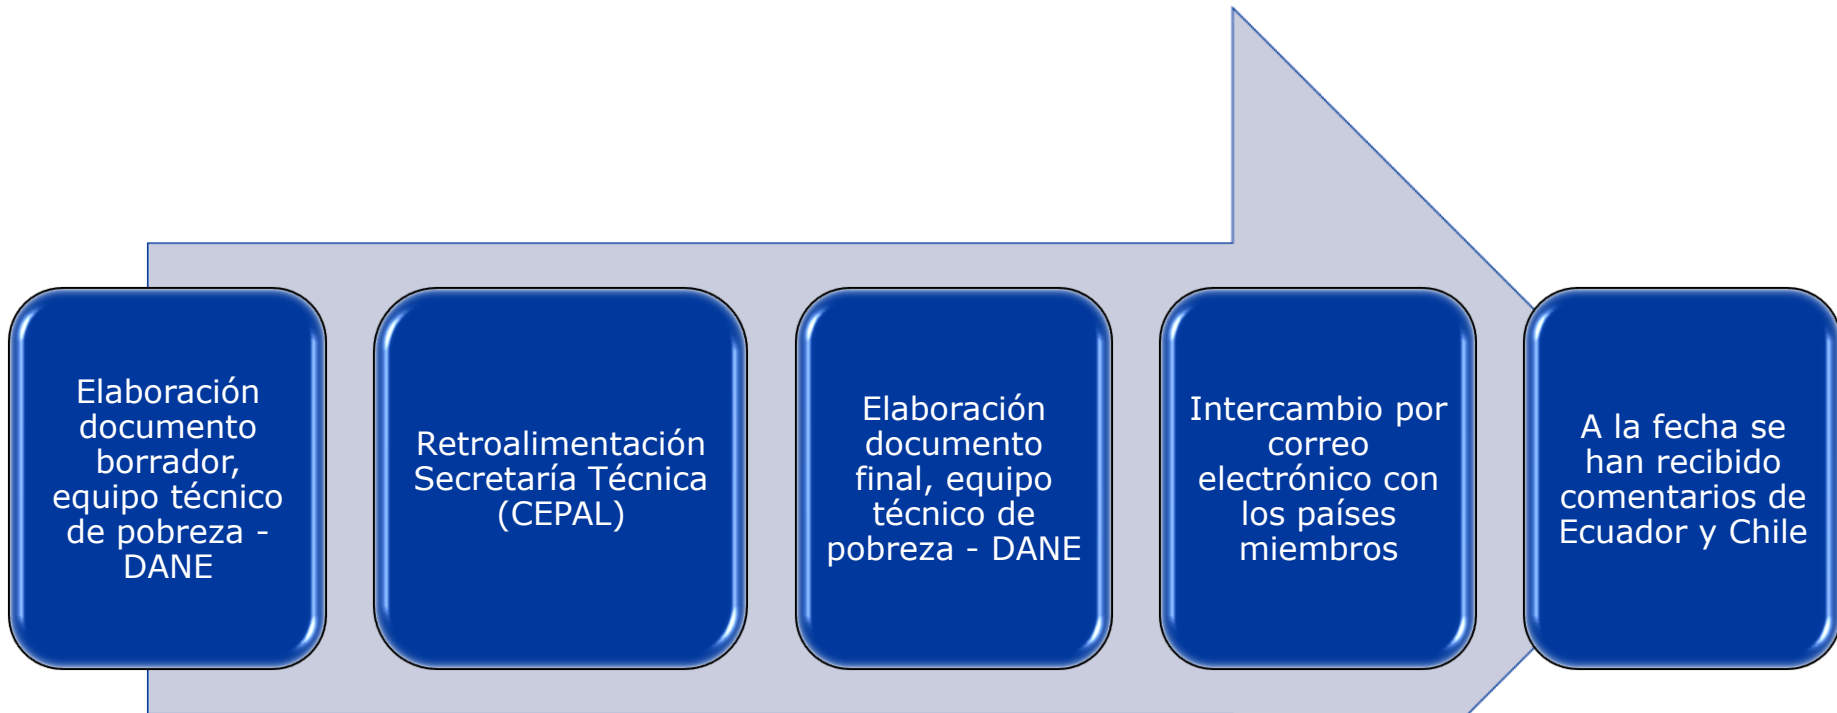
Elaboración documento borrador, equipo técnico de pobreza - DANE

Retroalimentación Secretaría Técnica (CEPAL)

Elaboración documento final, equipo técnico de pobreza - DANE

Intercambio por correo electrónico con los países miembros

A la fecha se han recibido comentarios de Ecuador y Chile